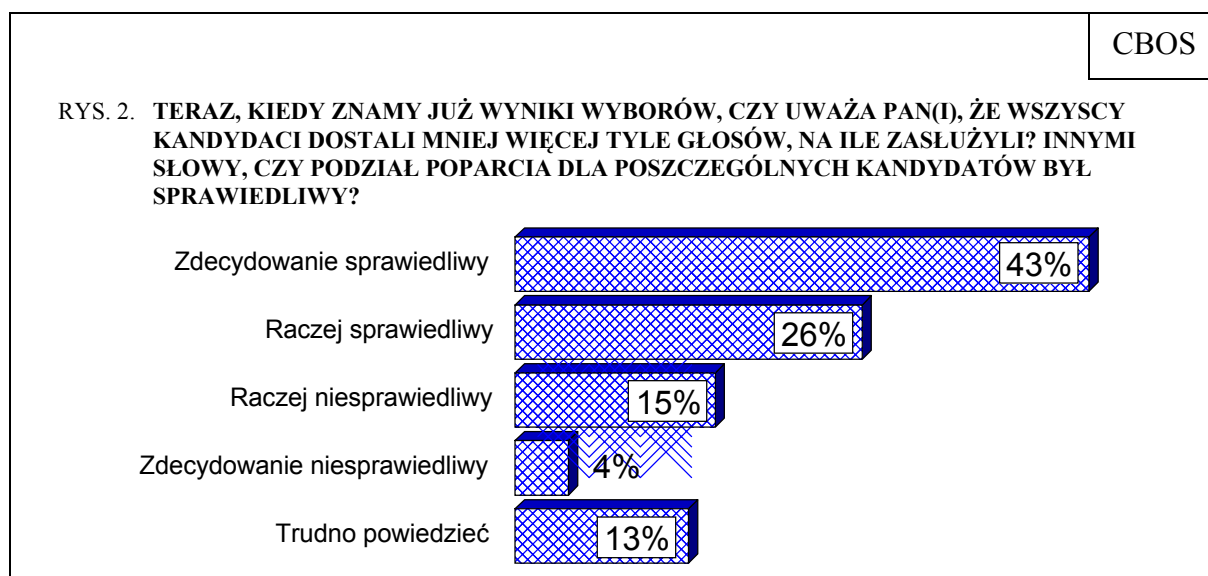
CBOS

RYS. 2. **TERAZ, KIEDY ZNAMY JUŻ WYNIKI WYBORÓW, CZY UWAŻA PAN(I), ŻE WSZYSCY KANDYDACI DOSTALI MNIEJ WIĘCEJ TYLE GŁOSÓW, NA ILE ZASŁUŻYLI? INNYMI SŁOWY, CZY PODZIAŁ POPARCIA DLA POSZCZEGÓLNYCH KANDYDATÓW BYŁ SPRAWIEDLIWY?**

Zdecydowanie sprawiedliwy 43%

Raczej sprawiedliwy 26%

Raczej niesprawiedliwy 15%

Zdecydowanie niesprawiedliwy 4%

Trudno powiedzieć 13%